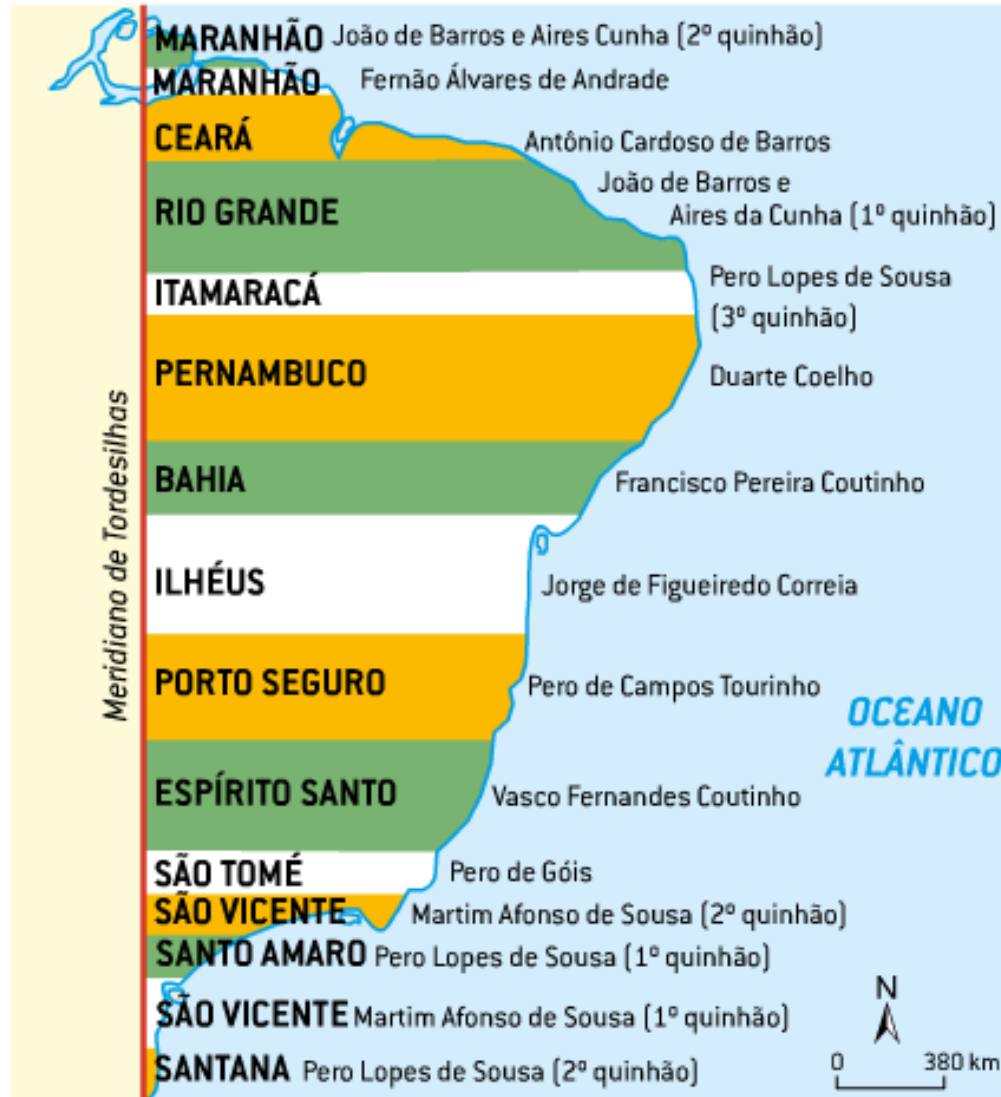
MARANHÃO João de Barros e Aires Cunha (2º quinhão)
MARANHÃO Fernão Álvares de Andrade
CEARÁ Antônio Cardoso de Barros
RIO GRANDE João de Barros e Aires da Cunha (1º quinhão)
ITAMARACÁ Pero Lopes de Sousa (3º quinhão)
PERNAMBUCO Duarte Coelho
BAHIA Francisco Pereira Coutinho
ILHÉUS Jorge de Figueiredo Correia
PORTO SEGURO Pero de Campos Tourinho
ESPÍRITO SANTO Vasco Fernandes Coutinho
SÃO TOMÉ Pero de Góis
SÃO VICENTE Martim Afonso de Sousa (2º quinhão)
SANTO AMARO Pero Lopes de Sousa (1º quinhão)
SÃO VICENTE Martim Afonso de Sousa (1º quinhão)
SANTANA Pero Lopes de Sousa (2º quinhão)

Meridiano de Tordesilhas

OCEANO ATLÂNTICO

N
0 380 km